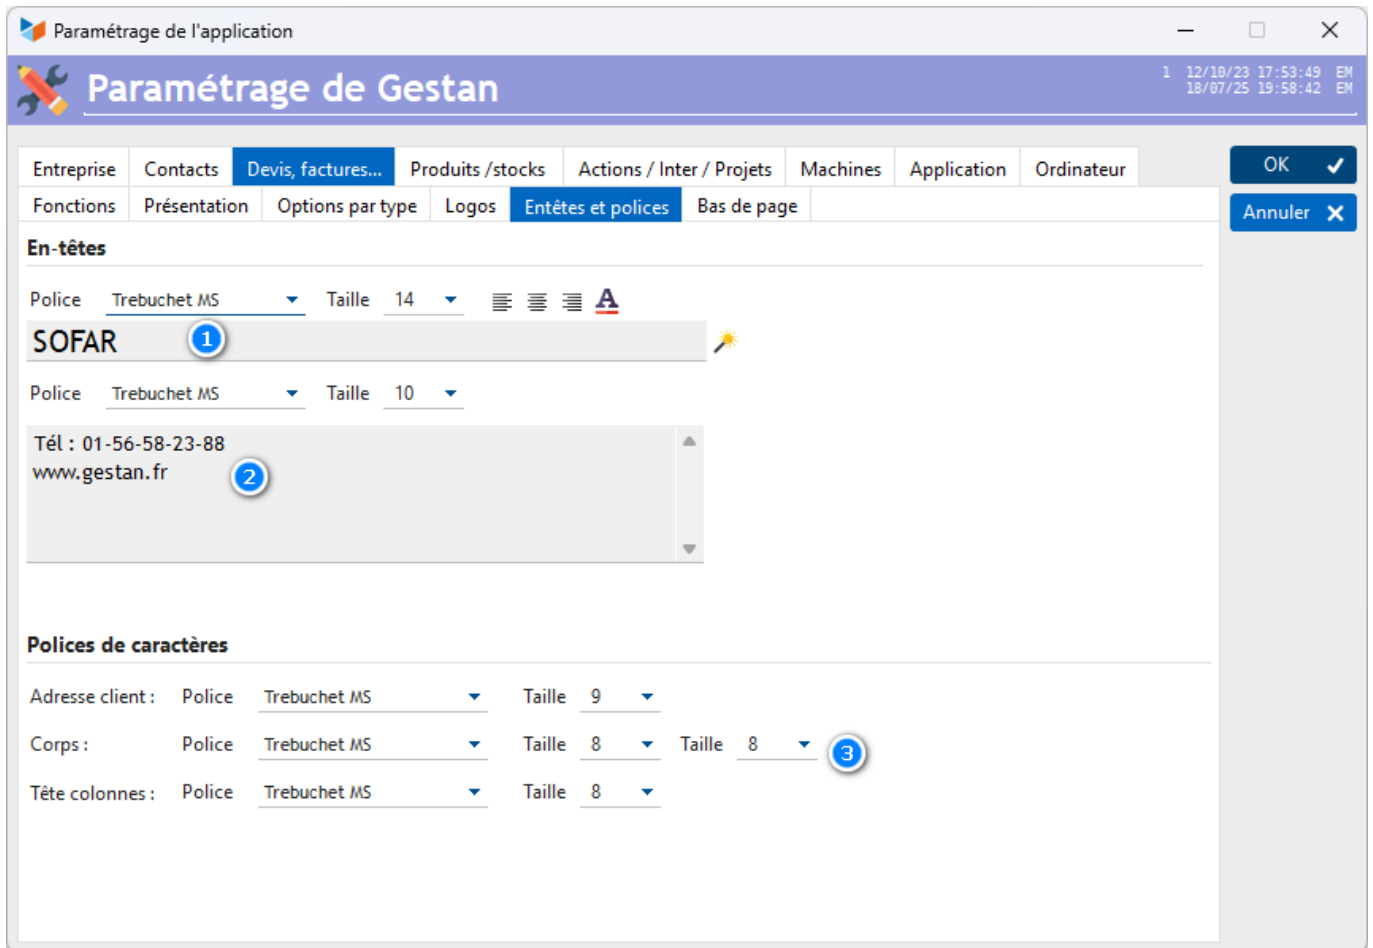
Paramétrage de l'application

Paramétrage de Gestan

1 12/10/23 17:53:49 EM
18/07/25 19:58:42 EM

Entreprise | Contacts | Devis, factures... | Produits /stocks | Actions / Inter / Projets | Machines | Application | Ordinateur

Fonctions | Présentation | Options par type | Logos | Entêtes et polices | Bas de page

OK

Annuler

En-têtes

Police Trebuchet MS Taille 14

SOFAR

1

Police Trebuchet MS Taille 10

Tél : 01-56-58-23-88
www.gestan.fr

2

Polices de caractères

Adresse client : Police Trebuchet MS Taille 9

Corps : Police Trebuchet MS Taille 8 Taille 8

3

Tête colonnes : Police Trebuchet MS Taille 8